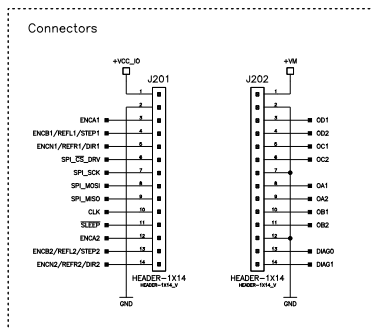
Connectors

+VCC_IO

J201

1
2
ENCA1 3
ENCB1/REFL1/STEP1 4
ENCN1/REFR1/DIR1 5
SPI_$\overline{CS}$_DRV 6
SPI_SCK 7
SPI_MOSI 8
SPI_MISO 9
CLK 10
$\overline{SLEEP}$ 11
ENCA2 12
ENCB2/REFL2/STEP2 13
ENCN2/REFR2/DIR2 14

HEADER-1X14
HEADER-1X14_V

GND

+VM

J202

1
2
3 OD1
4 OD2
5 OC1
6 OC2
7
8 OA1
9 OA2
10 OB1
11 OB2
12
13 DIAG0
14 DIAG1

HEADER-1X14
HEADER-1X14_V

GND